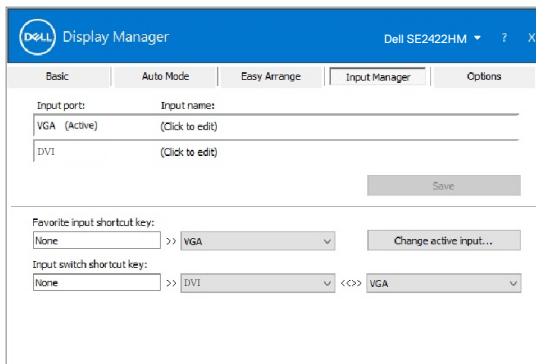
DELL Display Manager

Dell SE2422HM ▾ ? X

Basic | Auto Mode | Easy Arrange | Input Manager | Options

Input port: Input name:

VGA (Active) (Click to edit)

DVI (Click to edit)

Save

Favorite input shortcut key:

None >> VGA Change active input...

Input switch shortcut key:

None >> DVI <<>> VGA